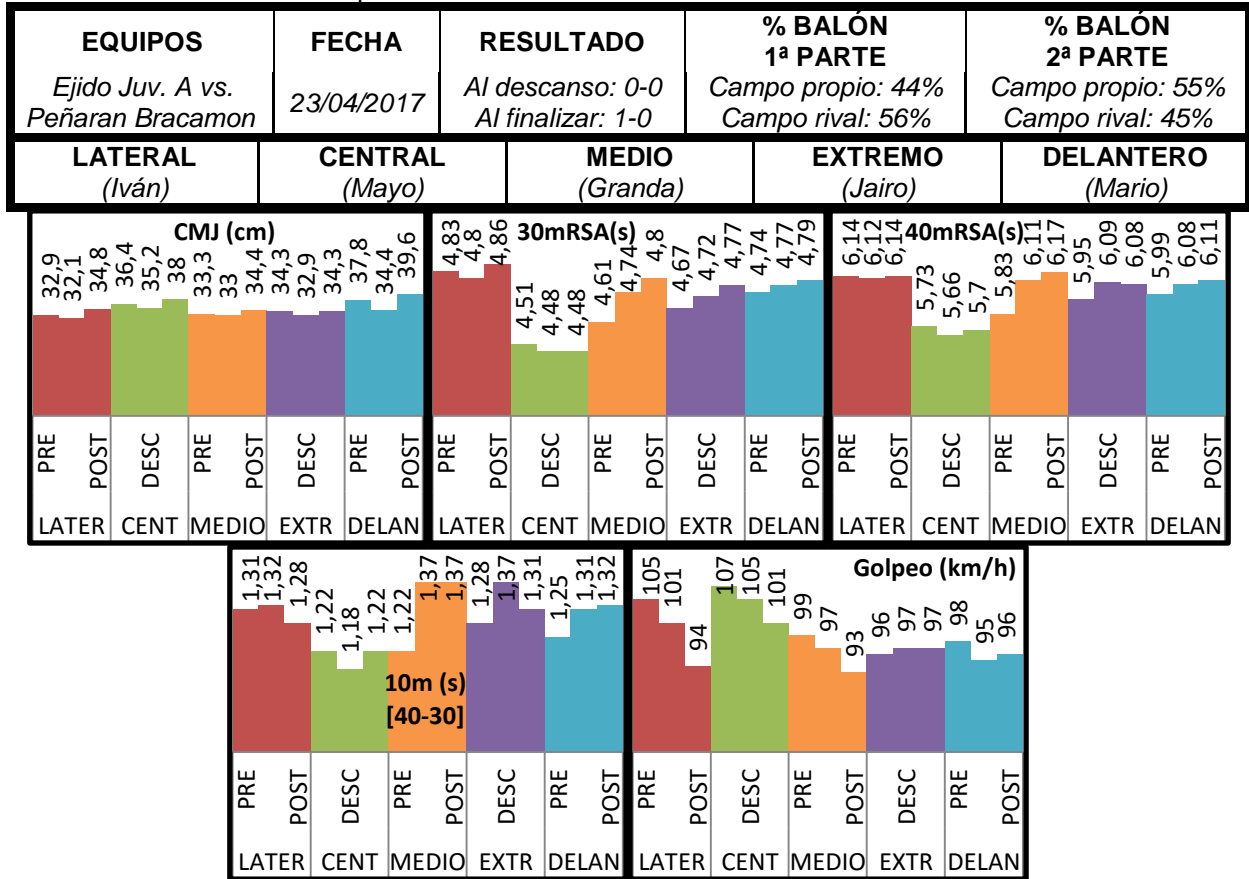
| EQUIPOS | FECHA | RESULTADO | % BALÓN 1ª PARTE | % BALÓN 2ª PARTE |
|---|---|---|---|---|
| Ejido Juv. A vs. Peñaran Bracamon | 23/04/2017 | Al descanso: 0-0 Al finalizar: 1-0 | Campo propio: 44% Campo rival: 56% | Campo propio: 55% Campo rival: 45% |

| LATERAL | CENTRAL | MEDIO | EXTREMO | DELANTERO |
|---|---|---|---|---|
| (Iván) | (Mayo) | (Granda) | (Jairo) | (Mario) |

CMJ (cm)
32,9 32,1 34,8 36,4 35,2 38 33,3 33 34,4 34,3 32,9 34,3 37,8 34,4 39,6
PRE POST DESC PRE POST DESC PRE POST
LATER CENT MEDIO EXTR DELAN

30mRSA(s)
4,83 4,8 4,86 4,51 4,48 4,48 4,61 4,74 4,8 4,67 4,72 4,77 4,74 4,77 4,79
PRE POST DESC PRE POST DESC PRE POST
LATER CENT MEDIO EXTR DELAN

40mRSA(s)
6,14 6,12 6,14 5,73 5,66 5,7 5,83 6,11 6,17 5,95 6,09 6,08 5,99 6,08 6,11
PRE POST DESC PRE POST DESC PRE POST
LATER CENT MEDIO EXTR DELAN

10m (s) [40-30]
1,31 1,32 1,28 1,22 1,18 1,22 1,22 1,37 1,37 1,28 1,37 1,31 1,25 1,31 1,32
PRE POST DESC PRE POST DESC PRE POST
LATER CENT MEDIO EXTR DELAN

Golpeo (km/h)
105 101 94 107 105 101 99 97 93 96 97 97 98 95 96
PRE POST DESC PRE POST DESC PRE POST
LATER CENT MEDIO EXTR DELAN